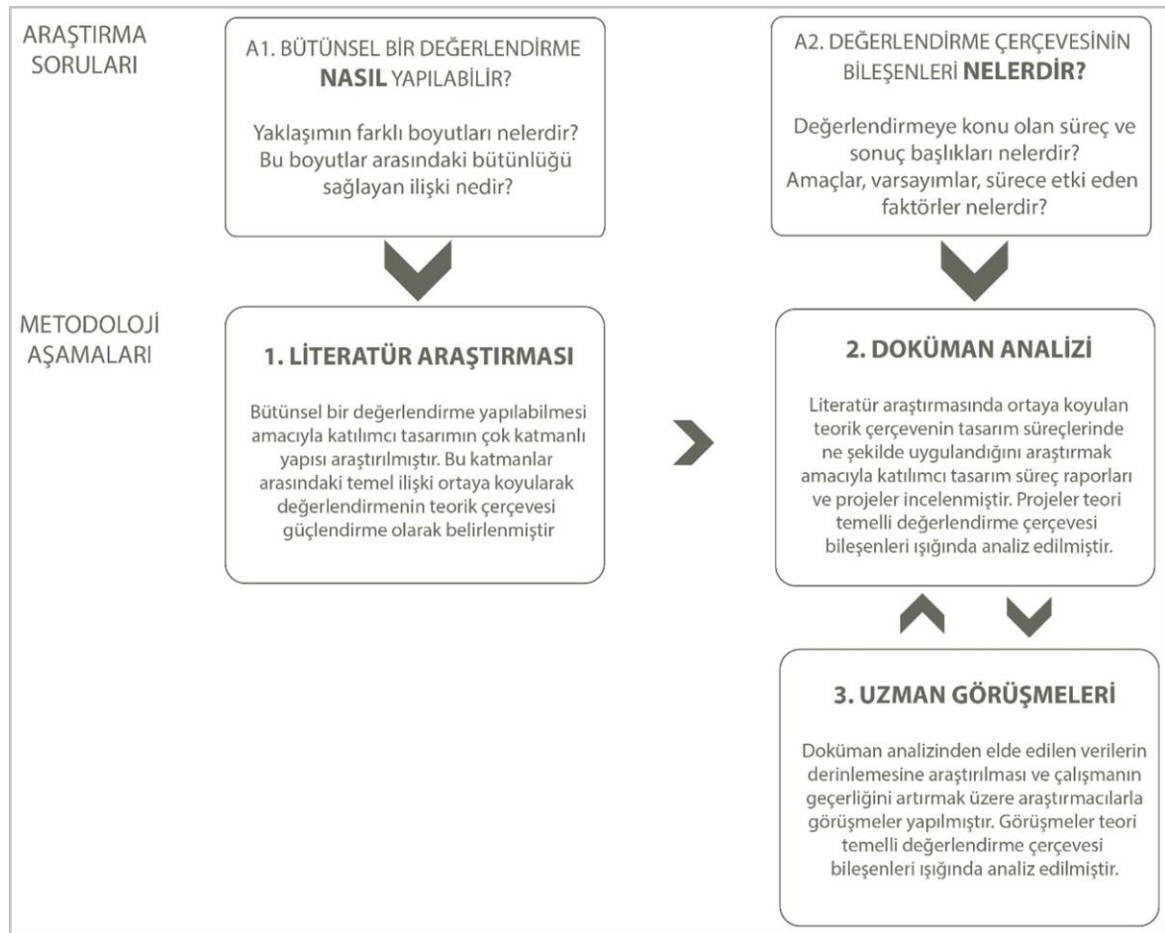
ARAŞTIRMA SORULARI

A1. BÜTÜNSEL BİR DEĞERLENDİRME **NASIL** YAPILABİLİR?

Yaklaşımın farklı boyutları nelerdir? Bu boyutlar arasındaki bütünlüğü sağlayan ilişki nedir?

A2. DEĞERLENDİRME ÇERÇEVESİNİN BİLEŞENLERİ **NELERDİR?**

Değerlendirmeye konu olan süreç ve sonuç başlıkları nelerdir? Amaçlar, varsayımlar, sürece etki eden faktörler nelerdir?

METODOLOJİ AŞAMALARI

1. LİTERATÜR ARAŞTIRMASI

Bütünsel bir değerlendirme yapılabilmesi amacıyla katılımcı tasarımın çok katmanlı yapısı araştırılmıştır. Bu katmanlar arasındaki temel ilişki ortaya koyularak değerlendirmenin teorik çerçevesi güçlendirme olarak belirlenmiştir

2. DOKÜMAN ANALİZİ

Literatür araştırmasında ortaya koyulan teorik çerçevenin tasarım süreçlerinde ne şekilde uygulandığını araştırmak amacıyla katılımcı tasarım süreç raporları ve projeler incelenmiştir. Projeler teori temelli değerlendirme çerçevesi bileşenleri ışığında analiz edilmiştir.

3. UZMAN GÖRÜŞMELERİ

Doküman analizinden elde edilen verilerin derinlemesine araştırılması ve çalışmanın geçerliğini artırmak üzere araştırmacılarla görüşmeler yapılmıştır. Görüşmeler teori temelli değerlendirme çerçevesi bileşenleri ışığında analiz edilmiştir.